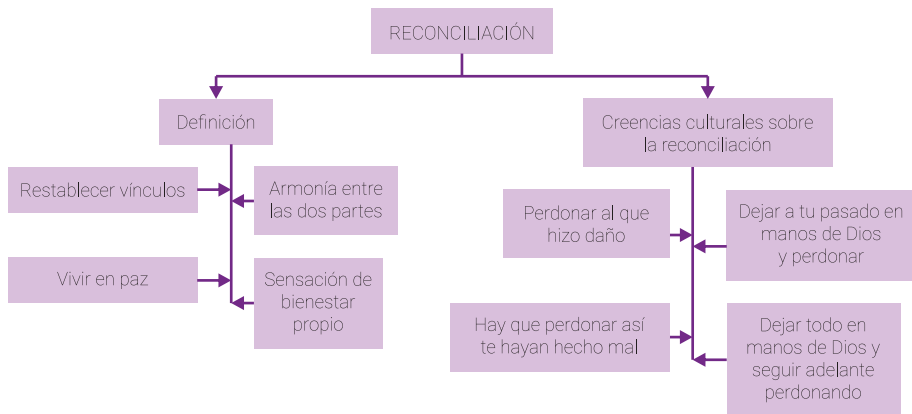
RECONCILIACIÓN

Definición

Restablecer vínculos

Armonía entre las dos partes

Vivir en paz

Sensación de bienestar propio

Creencias culturales sobre la reconciliación

Perdonar al que hizo daño

Dejar a tu pasado en manos de Dios y perdonar

Hay que perdonar así te hayan hecho mal

Dejar todo en manos de Dios y seguir adelante perdonando